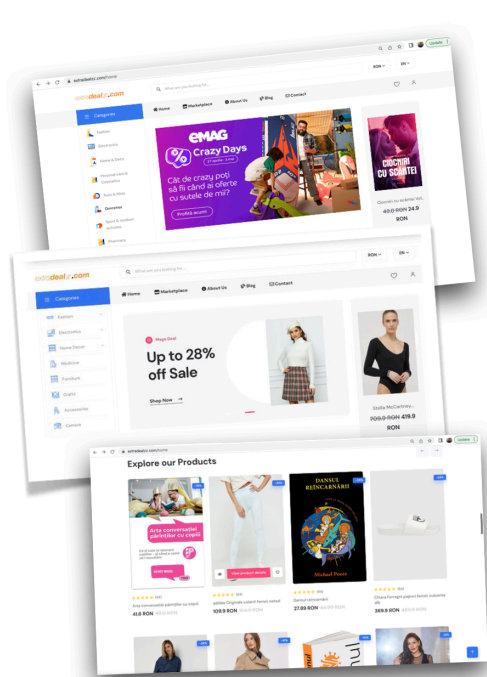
extradealz.com

What are you looking for...

RON EN

Home Marketplace About Us Blog Contact

Categories

Fashion
Electronics
Home & Decor
Personal care & Cosmetics
Toys & More
Groceries
Sport & outdoor activities
Pharmacy

eMAG Crazy Days

Cât de crazy poți să fii când ai oferte cu sutele de mii?

Profită acum!

Ciocniri cu Scântei

Ciocniri cu scântei Vol.
49.9 RON 34.9 RON

extradealz.com

What are you looking for...

RON EN

Categories

Home Marketplace About Us Blog Contact

Fashion
Electronics
Home Decor
Medicine
Furniture
Crafts
Accessories
Camera

Mega Deal

Up to 28% off Sale

Shop Now

Stella McCartney...
709.0 RON 419.9 RON

extradealz.com/home

Explore our Products

Arta conversației părinților cu copiii

Dansul reîncarnării
Michael Pomes

Arta conversației părinților cu copiii
41.9 RON

adidas Originals colanți femei
109.9 RON

Dansul reîncarnării
27.99 RON

Chiara Ferragni papuci
389.9 RON